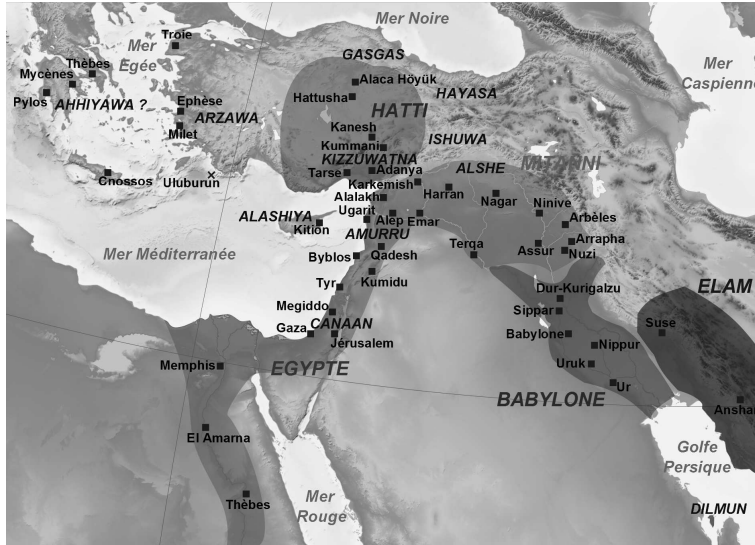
Mer Noire
Troie
Mer Egée
Thèbes
Mycènes
Pylos
AHHIYAWA ?
Ephèse
Milet
ARZAWA
GASGAS
Alaca Höyük
Hattusha
HAYASA
HATTI
Kanesh
Kummani
KIZZUWATNA
ISHUWA
Tarse
Adanya
ALSHE
MITANNI
Mer Caspienne
Cnossos
Uluburun
Karkemish
Alalakh
Harran
Nagar
Ninive
Arbèles
ALASHIYA
Kition
Ugarit
Alep
Emar
AMURRU
Terqa
Assur
Arrapha
Nuzi
Mer Méditerranée
Byblos
Qadesh
Kumidu
Tyr
Dur-Kurigalzu
Sippar
Megiddo
Gaza
CANAAN
Jérusalem
Babylone
ELAM
Suse
Nippur
Uruk
Ur
Memphis
EGYPTE
BABYLONE
Anshan
El Amarna
Golfe Persique
Thèbes
Mer Rouge
DILMUN